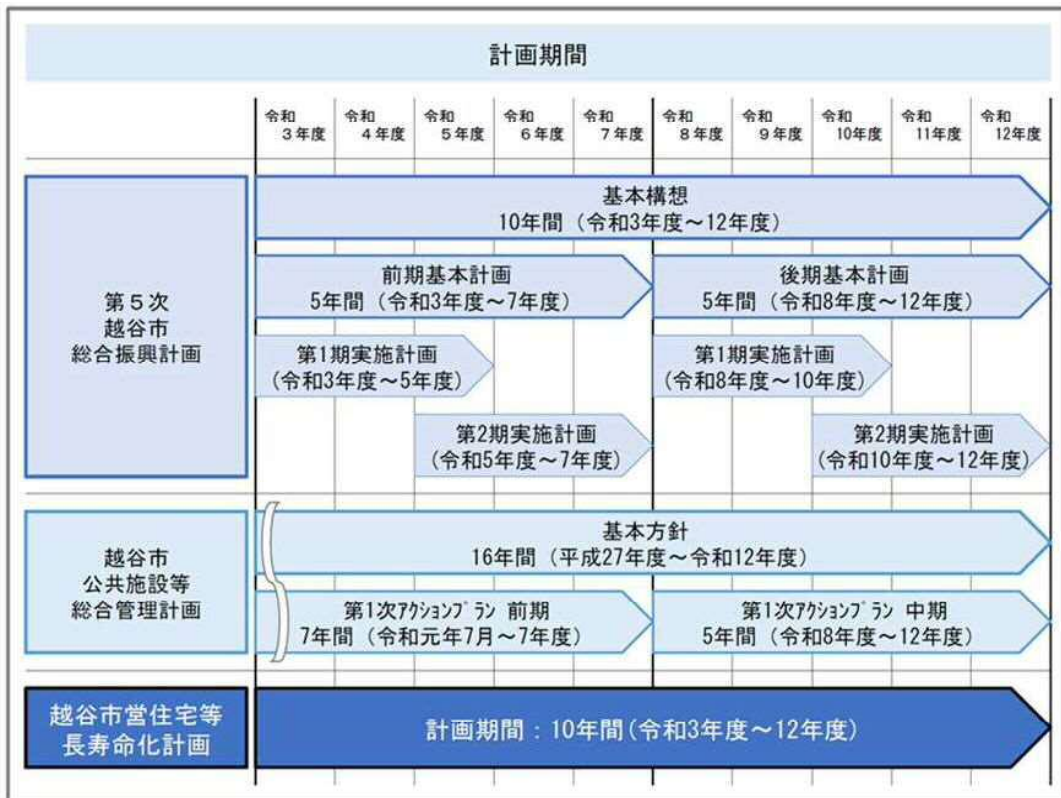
計画期間

令和 3年度
令和 4年度
令和 5年度
令和 6年度
令和 7年度
令和 8年度
令和 9年度
令和 10年度
令和 11年度
令和 12年度

第５次 越谷市 総合振興計画

基本構想
10年間（令和3年度～12年度）

前期基本計画
5年間（令和3年度～7年度）

後期基本計画
5年間（令和8年度～12年度）

第1期実施計画
（令和3年度～5年度）

第1期実施計画
（令和8年度～10年度）

第2期実施計画
（令和5年度～7年度）

第2期実施計画
（令和10年度～12年度）

越谷市 公共施設等 総合管理計画

基本方針
16年間（平成27年度～令和12年度）

第1次ｱｸｼｮﾝﾌﾟﾗﾝ 前期
7年間（令和元年7月～7年度）

第1次ｱｸｼｮﾝﾌﾟﾗﾝ 中期
5年間（令和8年度～12年度）

越谷市営住宅等 長寿命化計画

計画期間：10年間（令和3年度～12年度）